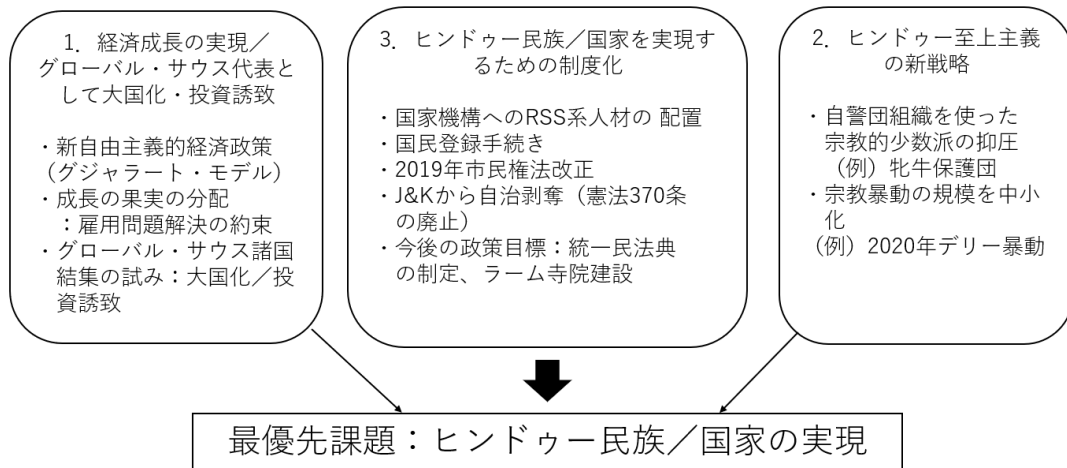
1. 経済成長の実現／グローバル・サウス代表として大国化・投資誘致

・新自由主義的経済政策（グジャラート・モデル）
・成長の果実の分配：雇用問題解決の約束
・グローバル・サウス諸国結集の試み：大国化／投資誘致

3. ヒンドゥー民族／国家を実現するための制度化

・国家機構へのRSS系人材の 配置
・国民登録手続き
・2019年市民権法改正
・J&Kから自治剥奪（憲法370条の廃止）
・今後の政策目標：統一民法典の制定、ラーム寺院建設

2. ヒンドゥー至上主義の新戦略

・自警団組織を使った宗教的少数派の抑圧（例）牝牛保護団
・宗教暴動の規模を中小化
（例）2020年デリー暴動

最優先課題：ヒンドゥー民族／国家の実現